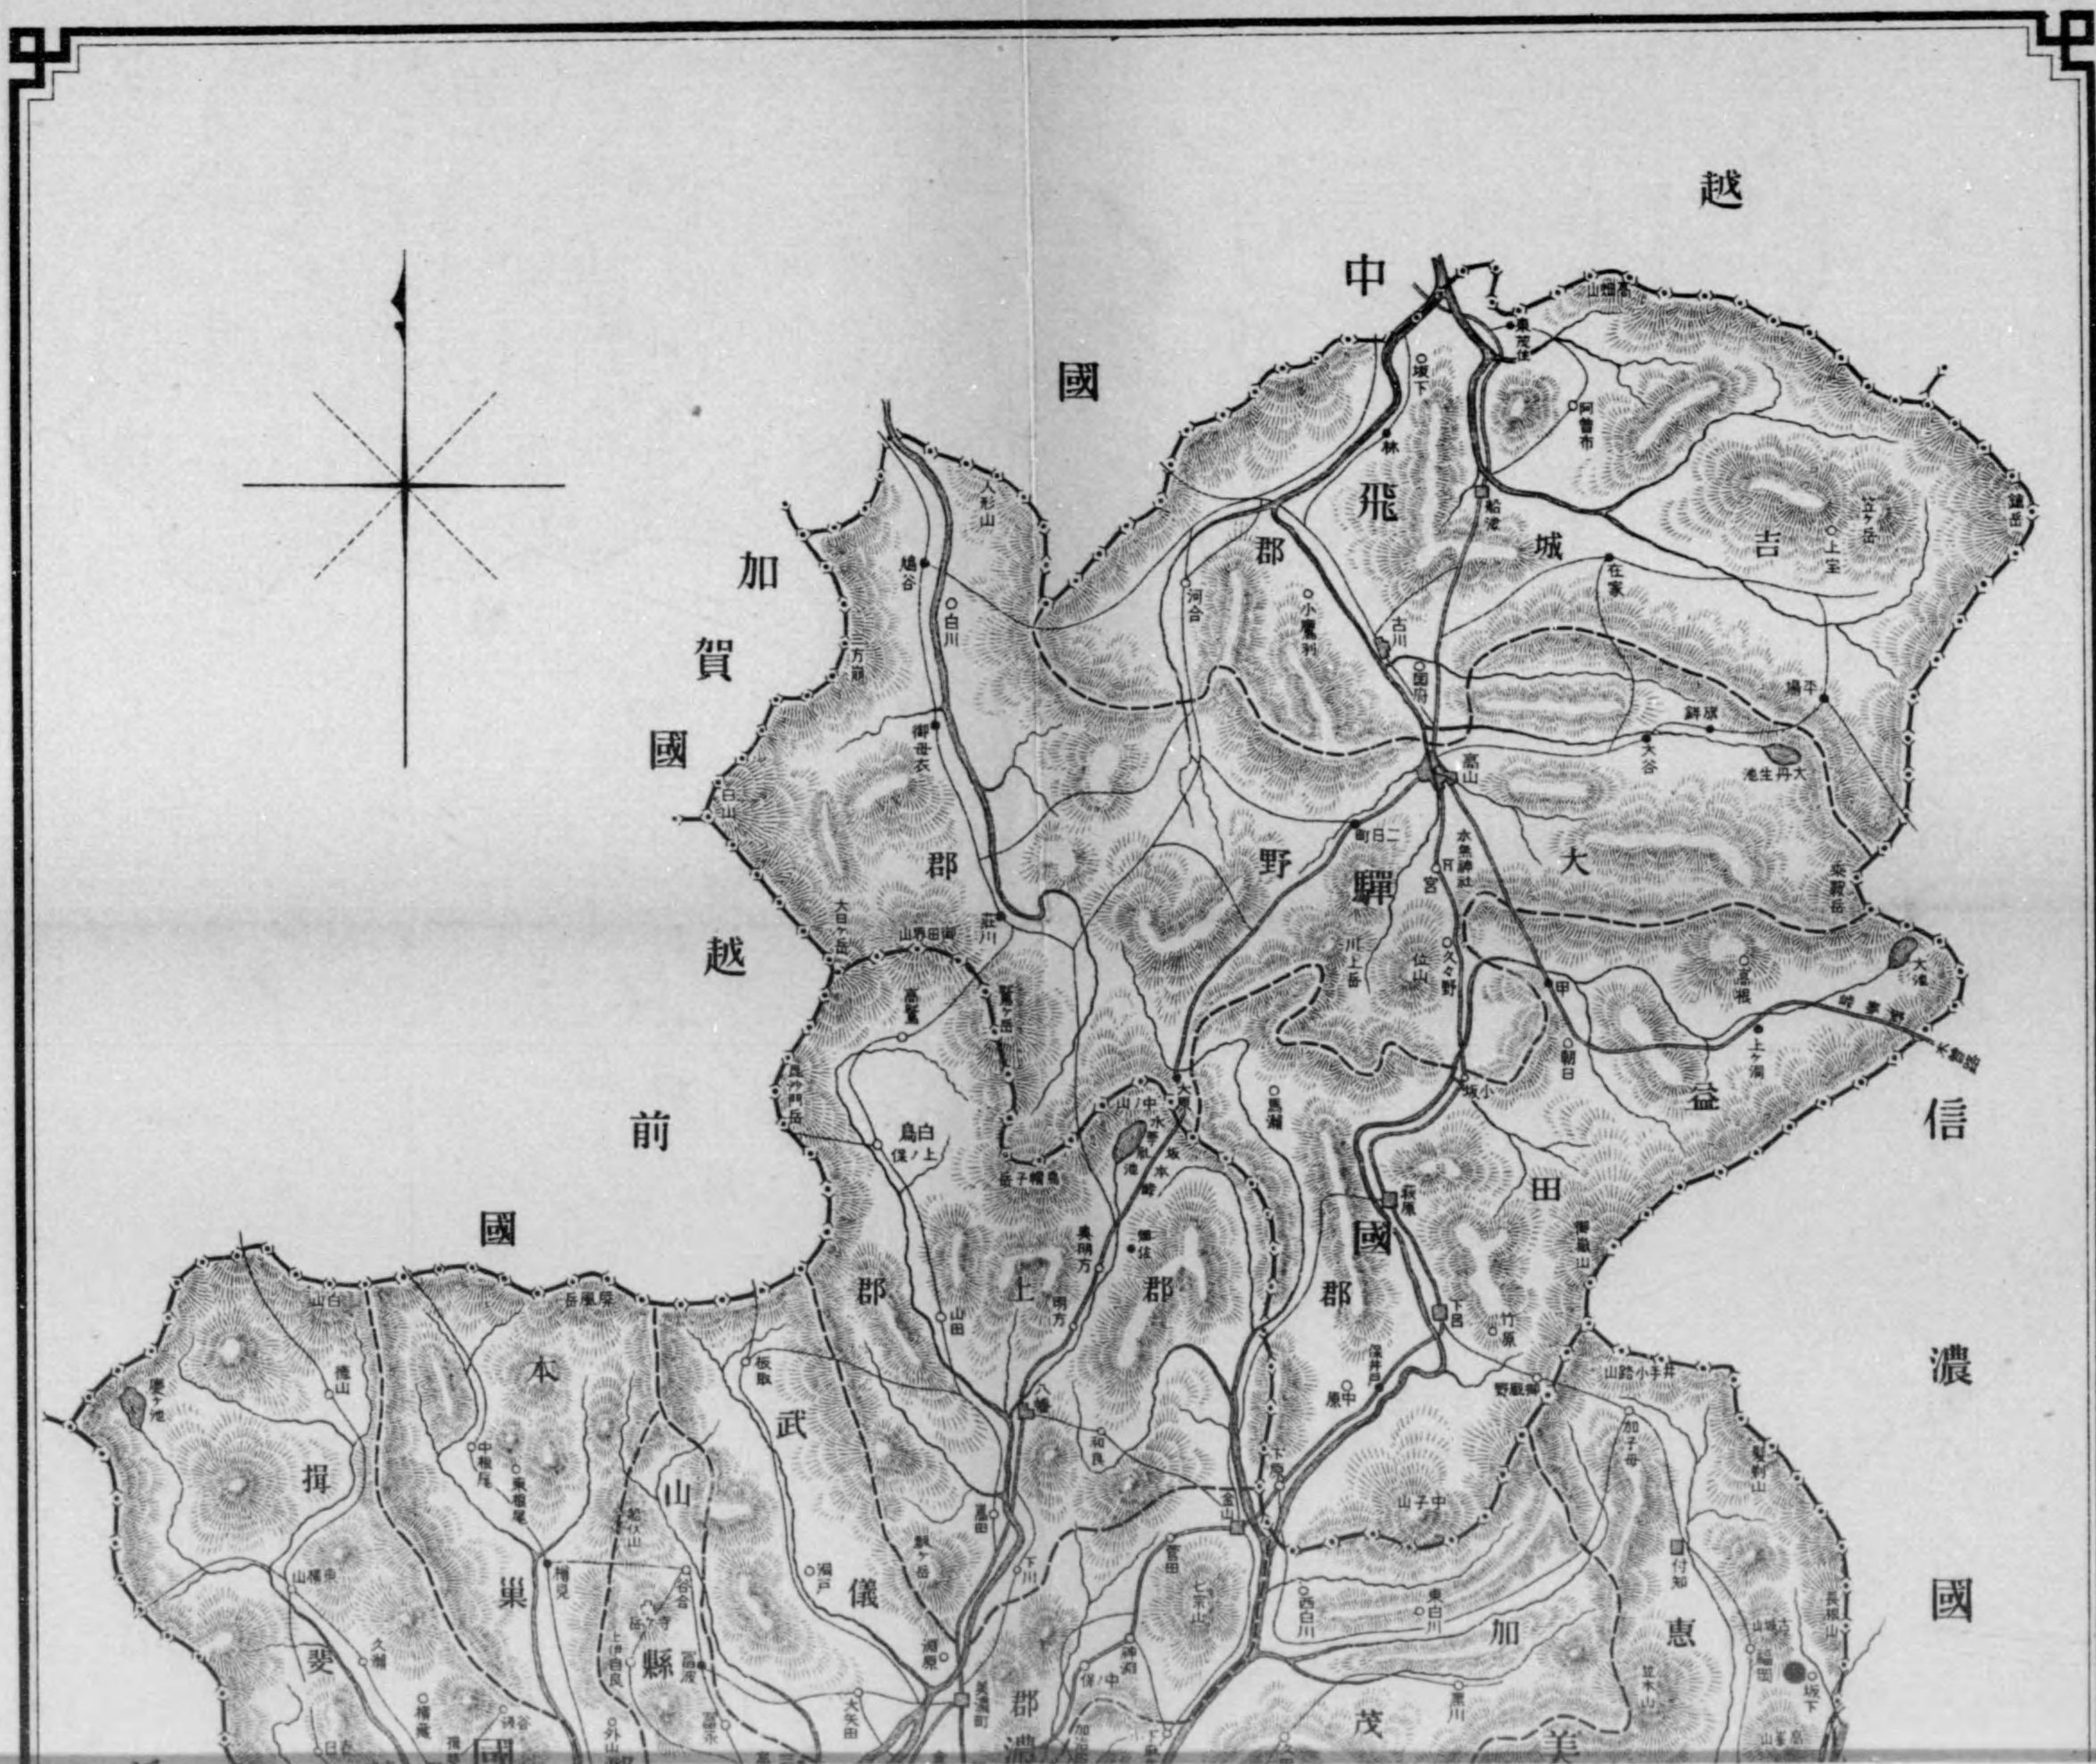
越
中
國
加
賀
國
越
前
國
信
濃
國
飛
驒
國
吉
城
郡
大
野
郡
益
田
郡
郡
上
郡
郡
武
儀
郡
山
縣
郡
本
巣
郡
揖
斐
加
茂
郡
惠
高山
古川
船津
萩原
下呂
八幡
金山
白川
荘川
坂下
林
阿曾布
小鷹利
河合
國府
在家
上宝
平湯
鍬崎
大谷
丹生池
一宮
久々野
小坂
朝日
上ヶ洞
高根
大滝
白鳥
上ノ保
石徹白
高鷲
明方
奥明方
坂本峠
和良
中原
竹原
加子母
付知
福岡
坂下
東白川
西白川
宮田
七宗山
上麻生
久瀬
神海
谷合
根尾
徳山
能郷白山
夜叉ヶ池
白山
大日ヶ岳
人形山
笠ヶ岳
鎗ヶ岳
乗鞍岳
位山
御嶽山
恵那山
長根山
野麦峠
安房峠
大原
湯原
美濃町
関
下川
瀬戸
板取
洞戸
大矢田
富岡
中水
方鼻
小鷹
御母衣
鳩谷
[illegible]